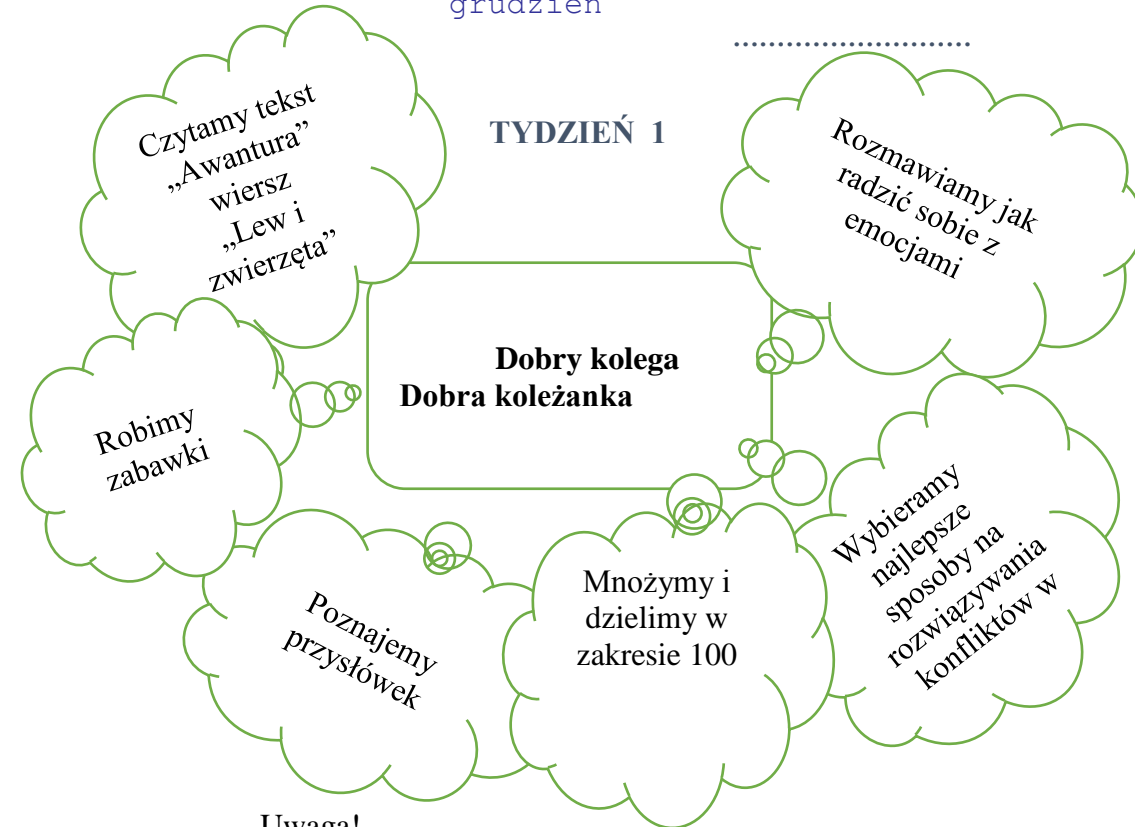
grudzień

.........................

TYDZIEŃ 1

Czytamy tekst „Awantura” wiersz „Lew i zwierzęta”

Rozmawiamy jak radzić sobie z emocjami

Dobry kolega
Dobra koleżanka

Robimy zabawki

Wybieramy najlepsze sposoby na rozwiązywania konfliktów w

Poznajemy przysłówek

Mnożymy i dzielimy w zakresie 100

Uwaga!